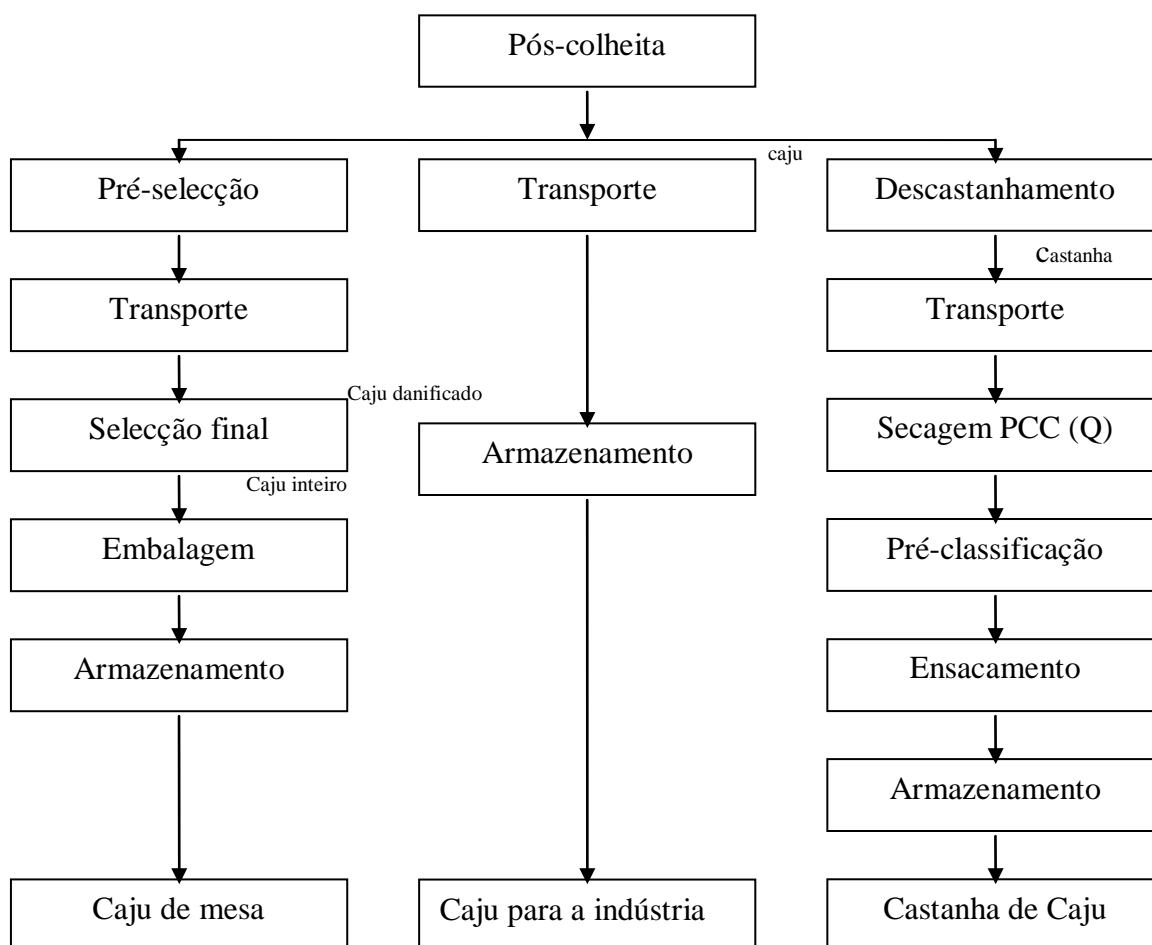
Pós-colheita

caju

Pré-selecção

Transporte

Descastanhamento

Castanha

Transporte

Transporte

Caju danificado

Selecção final

Armazenamento

Secagem PCC (Q)

Caju inteiro

Embalagem

Pré-classificação

Armazenamento

Ensacamento

Armazenamento

Caju de mesa

Caju para a indústria

Castanha de Caju